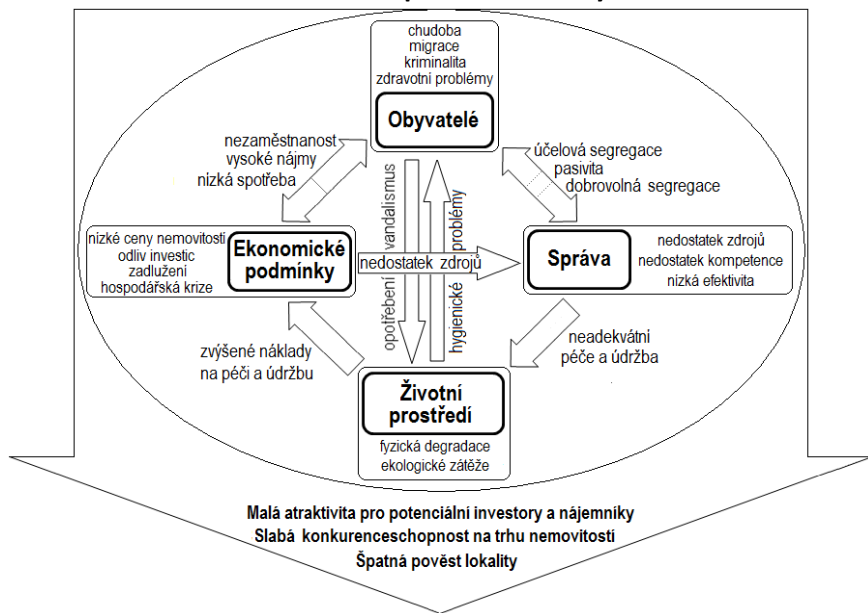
chudoba
migrace
kriminalita
zdravotní problémy

Obyvatelé

nezaměstnanost
vysoké nájmy
nízká spotřeba

účelová segregace
pasivita
dobrovolná segregace

vandalismus

problémy

nízké ceny nemovitostí
odliv investic
zadlužení
hospodářská krize

Ekonomické podmínky

nedostatek zdrojů

Správa

nedostatek zdrojů
nedostatek kompetence
nízká efektivita

opotřebení

hygienické

zvýšené náklady
na péči a údržbu

neadekvátní
péče a údržba

Životní prostředí

fyzická degradace
ekologické zátěže

Malá atraktivita pro potenciální investory a nájemníky
Slabá konkurenceschopnost na trhu nemovitostí
Špatná pověst lokality